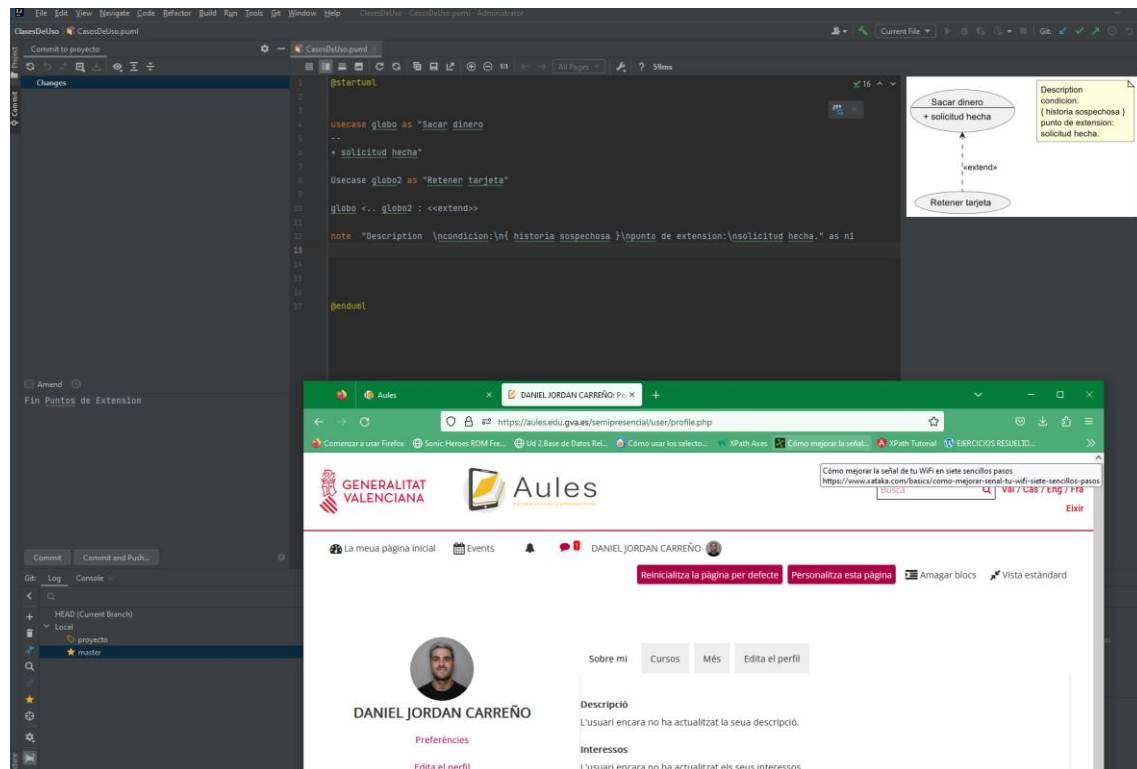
File Edit View Navigate Code Refactor Build Run Tools Git Window Help ClasesDeUso - CasosDeUso.puml - Administrator

ClasesDeUso CasosDeUso.puml

Current File

Commit to proyecto

Changes

CasosDeUso.puml

All Pages ? 59ms

1 @startuml
2
3
4 usecase globo as "Sacar dinero
5 --
6 + solicitud hecha"
7
8 Usecase globo2 as "Retener tarjeta"
9
10 globo <.. globo2 : <<extend>>
11
12 note "Description \ncondicion:\n{ historia sospechosa }\npunto de extension:\nsolicitud hecha." as n1
13
14
15
16
17 @enduml

16

Sacar dinero
+ solicitud hecha

Description
condicion:
{ historia sospechosa }
punto de extension:
solicitud hecha.

«extend»

Retener tarjeta

Amend

Fin Puntos de Extension

Commit Commit and Push...

Git: Log Console

HEAD (Current Branch)
Local
proyecto
master

Aules

DANIEL JORDAN CARREÑO: Pe

https://aules.edu.gva.es/semipresencial/user/profile.php

Comenzar a usar Firefox Sonic Heroes ROM Fre... Ud 2.Base de Datos Rel... Cómo usar los selecto... XPath Axes Cómo mejorar la señal... XPath Tutorial EJERCICIOS RESUELTO...

Cómo mejorar la señal de tu WiFi en siete sencillos pasos
https://www.xataka.com/basics/como-mejorar-senal-tu-wifi-siete-sencillos-pasos

GENERALITAT VALENCIANA

Aules

Busca

Val / Cas / Eng / Fra

Eixir

La meua pàgina inicial Events DANIEL JORDAN CARREÑO

Reinicialitza la pàgina per defecte Personalitza esta pàgina Amagar blocs Vista estàndard

Sobre mi Cursos Més Edita el perfil

DANIEL JORDAN CARREÑO

Preferències

Edita el perfil

Descripció
L'usuari encara no ha actualitzat la seua descripció.

Interessos
L'usuari encara no ha actualitzat els seus interessos.